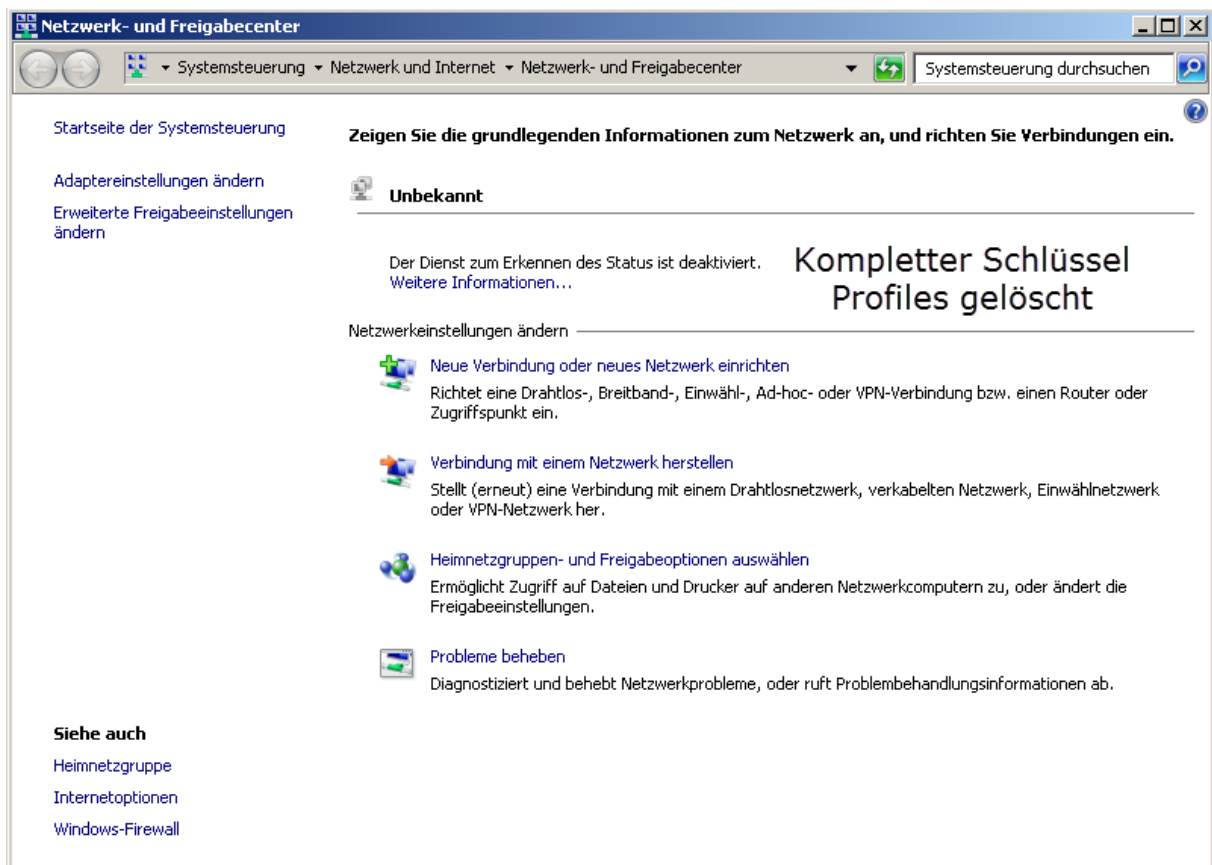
Netzwerk- und Freigabecenter

Systemsteuerung ▸ Netzwerk und Internet ▸ Netzwerk- und Freigabecenter

Systemsteuerung durchsuchen

Startseite der Systemsteuerung

Adaptereinstellungen ändern

Erweiterte Freigabeeinstellungen ändern

Zeigen Sie die grundlegenden Informationen zum Netzwerk an, und richten Sie Verbindungen ein.

Unbekannt

Der Dienst zum Erkennen des Status ist deaktiviert.
Weitere Informationen...

Kompletter Schlüssel Profiles gelöscht

Netzwerkeinstellungen ändern

Neue Verbindung oder neues Netzwerk einrichten
Richtet eine Drahtlos-, Breitband-, Einwähl-, Ad-hoc- oder VPN-Verbindung bzw. einen Router oder Zugriffspunkt ein.

Verbindung mit einem Netzwerk herstellen
Stellt (erneut) eine Verbindung mit einem Drahtlosnetzwerk, verkabelten Netzwerk, Einwählnetzwerk oder VPN-Netzwerk her.

Heimnetzgruppen- und Freigabeoptionen auswählen
Ermöglicht Zugriff auf Dateien und Drucker auf anderen Netzwerkcomputern zu, oder ändert die Freigabeeinstellungen.

Probleme beheben
Diagnostiziert und behebt Netzwerkprobleme, oder ruft Problembehandlungsinformationen ab.

Siehe auch

Heimnetzgruppe

Internetoptionen

Windows-Firewall